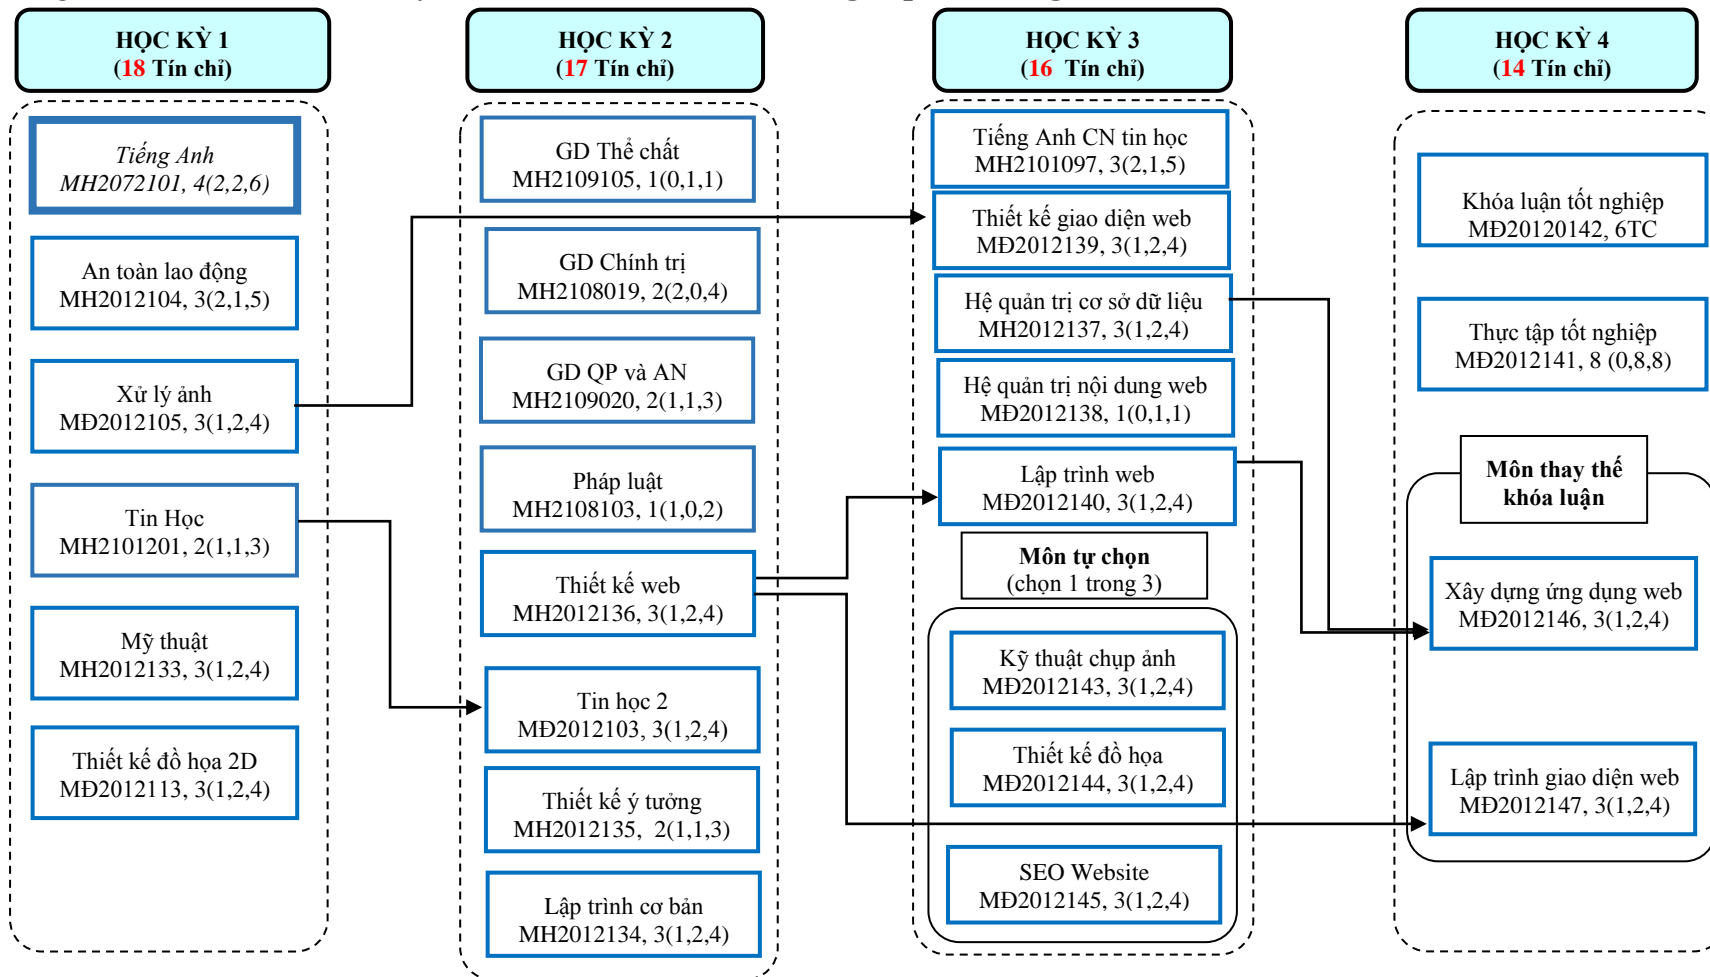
HỌC KỲ 1
(18 Tín chỉ)

Tiếng Anh
MH2072101, 4(2,2,6)

An toàn lao động
MH2012104, 3(2,1,5)

Xử lý ảnh
MĐ2012105, 3(1,2,4)

Tin Học
MH2101201, 2(1,1,3)

Mỹ thuật
MH2012133, 3(1,2,4)

Thiết kế đồ họa 2D
MĐ2012113, 3(1,2,4)

HỌC KỲ 2
(17 Tín chỉ)

GD Thể chất
MH2109105, 1(0,1,1)

GD Chính trị
MH2108019, 2(2,0,4)

GD QP và AN
MH2109020, 2(1,1,3)

Pháp luật
MH2108103, 1(1,0,2)

Thiết kế web
MH2012136, 3(1,2,4)

Tin học 2
MĐ2012103, 3(1,2,4)

Thiết kế ý tưởng
MH2012135, 2(1,1,3)

Lập trình cơ bản
MH2012134, 3(1,2,4)

HỌC KỲ 3
(16 Tín chỉ)

Tiếng Anh CN tin học
MH2101097, 3(2,1,5)

Thiết kế giao diện web
MĐ2012139, 3(1,2,4)

Hệ quản trị cơ sở dữ liệu
MH2012137, 3(1,2,4)

Hệ quản trị nội dung web
MĐ2012138, 1(0,1,1)

Lập trình web
MĐ2012140, 3(1,2,4)

Môn tự chọn
(chọn 1 trong 3)

Kỹ thuật chụp ảnh
MĐ2012143, 3(1,2,4)

Thiết kế đồ họa
MĐ2012144, 3(1,2,4)

SEO Website
MĐ2012145, 3(1,2,4)

HỌC KỲ 4
(14 Tín chỉ)

Khóa luận tốt nghiệp
MĐ20120142, 6TC

Thực tập tốt nghiệp
MĐ2012141, 8 (0,8,8)

Môn thay thế khóa luận

Xây dựng ứng dụng web
MĐ2012146, 3(1,2,4)

Lập trình giao diện web
MĐ2012147, 3(1,2,4)